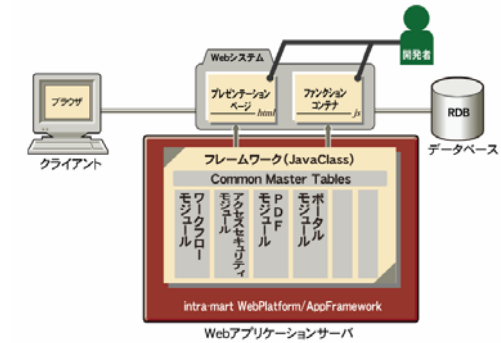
開発者

Webシステム

プレゼンテーションページ html

ファンクションコンテナ js

ブラウザ

クライアント

RDB

データベース

フレームワーク(JavaClass)

Common Master Tables

ワークフローモジュール

アクセスセキュリティモジュール

PDFモジュール

ポータルモジュール

intra-mart WebPlatform/AppFramework

Webアプリケーションサーバ